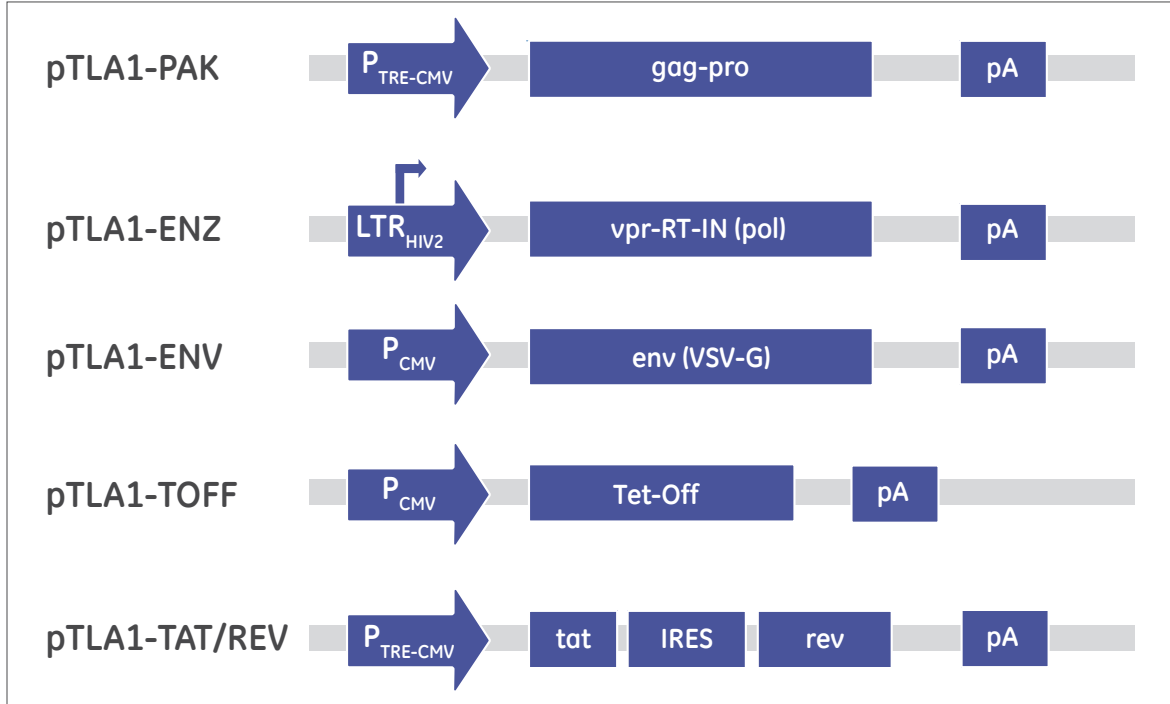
pTLA1-PAK $P_{TRE\text{-}CMV}$ gag-pro pA

pTLA1-ENZ $LTR_{HIV2}$ vpr-RT-IN (pol) pA

pTLA1-ENV $P_{CMV}$ env (VSV-G) pA

pTLA1-TOFF $P_{CMV}$ Tet-Off pA

pTLA1-TAT/REV $P_{TRE\text{-}CMV}$ tat IRES rev pA